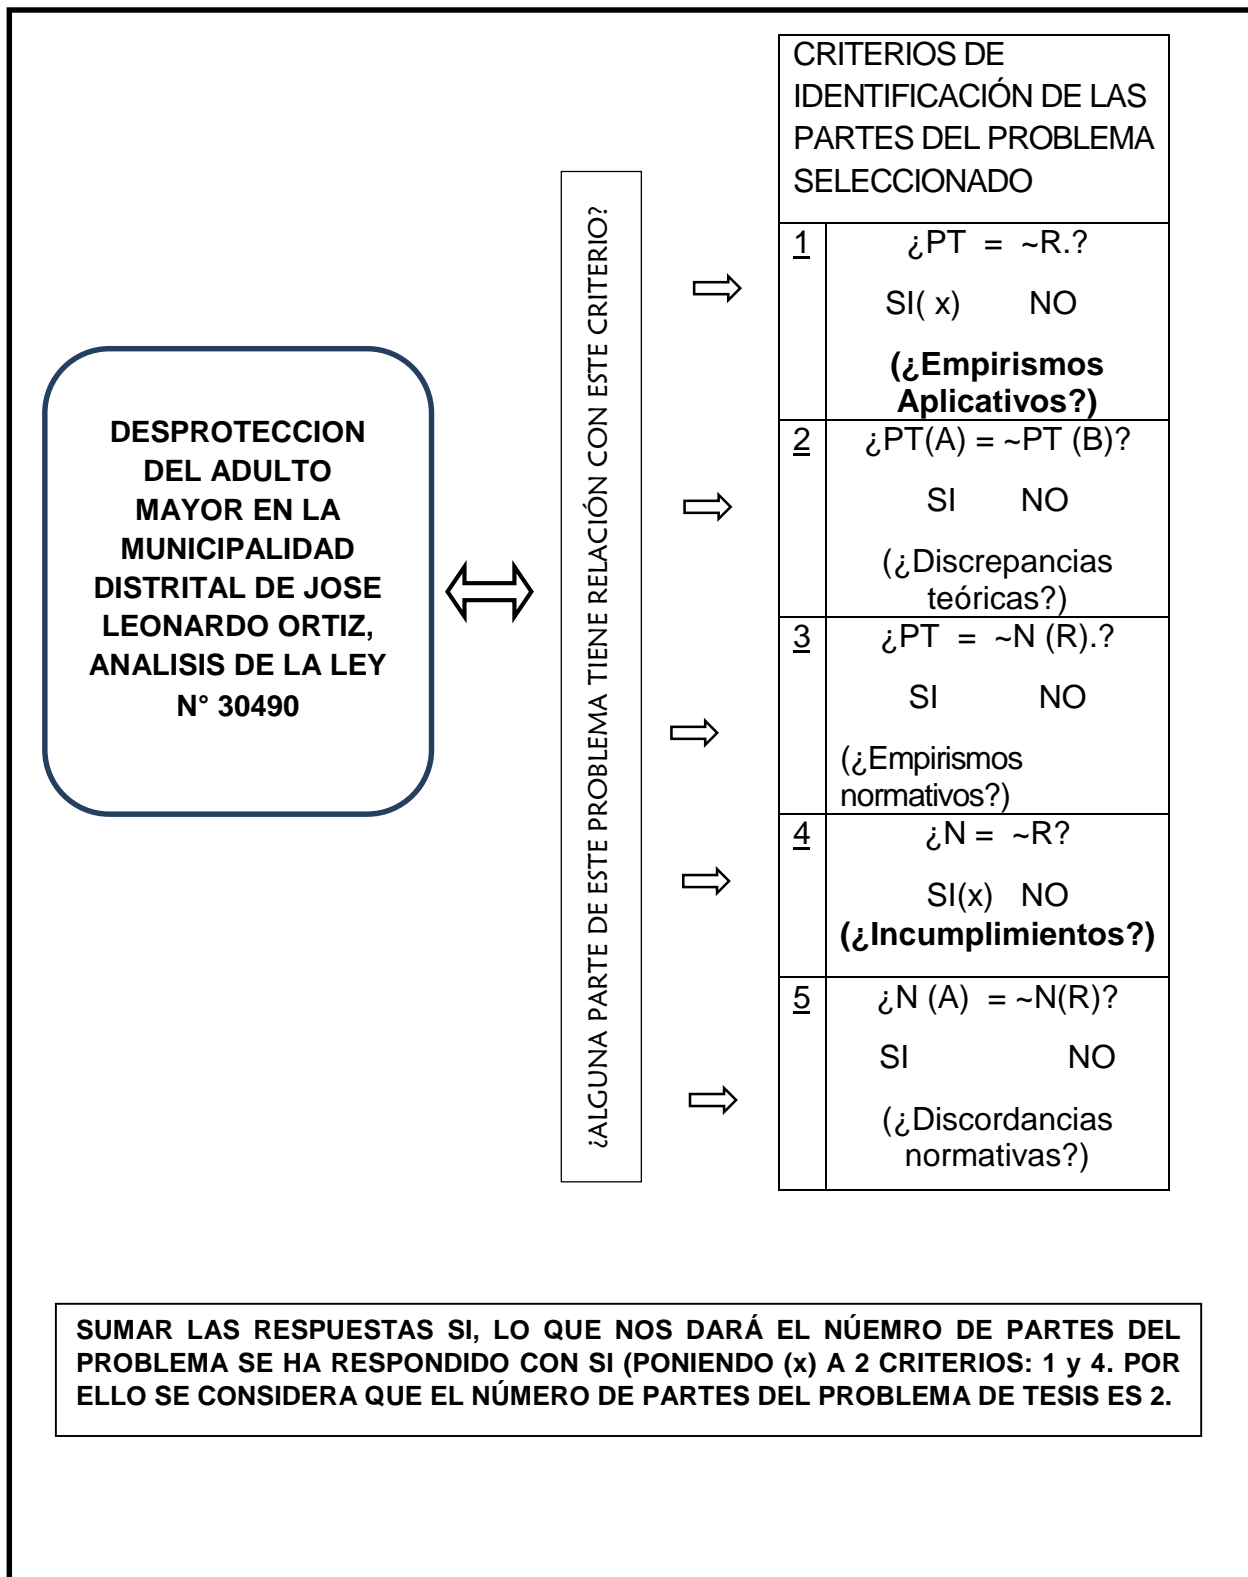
DESPROTECCION DEL ADULTO MAYOR EN LA MUNICIPALIDAD DISTRITAL DE JOSE LEONARDO ORTIZ, ANALISIS DE LA LEY N° 30490

¿ALGUNA PARTE DE ESTE PROBLEMA TIENE RELACIÓN CON ESTE CRITERIO?

CRITERIOS DE IDENTIFICACIÓN DE LAS PARTES DEL PROBLEMA SELECCIONADO

| | |
|---|---|
| 1 | ¿PT = ~R.? SI( x) NO **(¿Empirismos Aplicativos?)** |
| 2 | ¿PT(A) = ~PT (B)? SI NO (¿Discrepancias teóricas?) |
| 3 | ¿PT = ~N (R).? SI NO (¿Empirismos normativos?) |
| 4 | ¿N = ~R? SI(x) NO **(¿Incumplimientos?)** |
| 5 | ¿N (A) = ~N(R)? SI NO (¿Discordancias normativas?) |

SUMAR LAS RESPUESTAS SI, LO QUE NOS DARÁ EL NÚEMRO DE PARTES DEL PROBLEMA SE HA RESPONDIDO CON SI (PONIENDO (x) A 2 CRITERIOS: 1 y 4. POR ELLO SE CONSIDERA QUE EL NÚMERO DE PARTES DEL PROBLEMA DE TESIS ES 2.